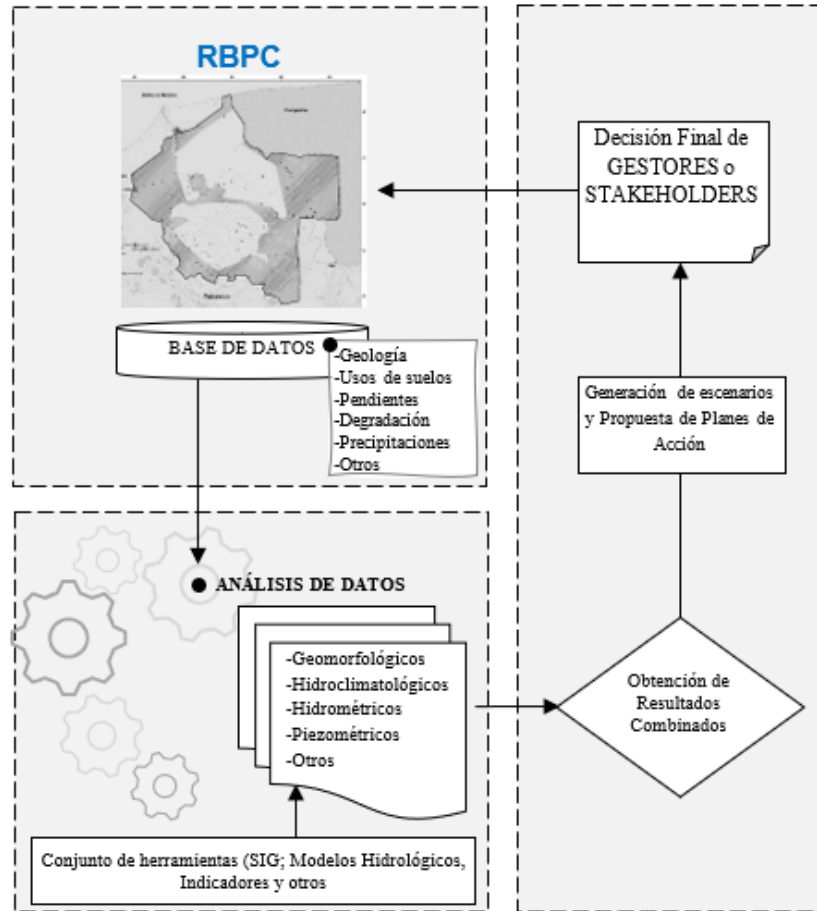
RBPC

Golfo de México

Campeche

Tabasco

BASE DE DATOS

-Geología
-Usos de suelos
-Pendientes
-Degradación
-Precipitaciones
-Otros

ANÁLISIS DE DATOS

-Geomorfológicos
-Hidroclimatológicos
-Hidrométricos
-Piezométricos
-Otros

Conjunto de herramientas (SIG; Modelos Hidrológicos, Indicadores y otros

Decisión Final de GESTORES o STAKEHOLDERS

Generación de escenarios y Propuesta de Planes de Acción

Obtención de Resultados Combinados